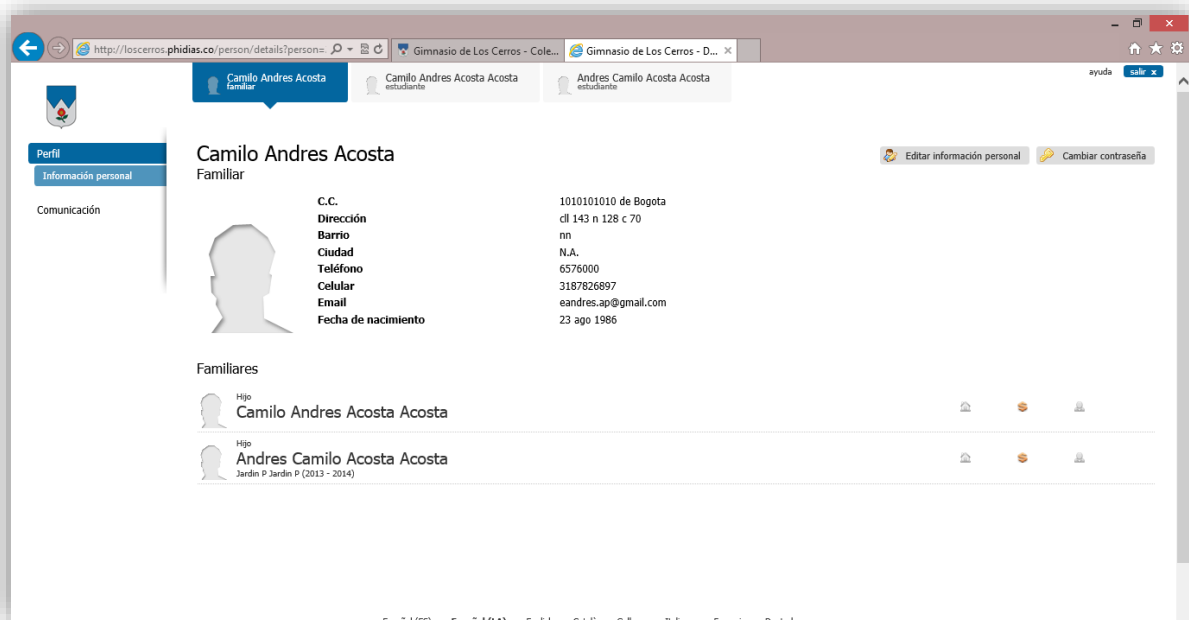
http://loscerros.phidias.co/person/details?person=

Gimnasio de Los Cerros - Cole...

Gimnasio de Los Cerros - D...

Camilo Andres Acosta
familiar

Camilo Andres Acosta Acosta
estudiante

Andres Camilo Acosta Acosta
estudiante

ayuda

salir x

Perfil

Información personal

Comunicación

Camilo Andres Acosta

Familiar

Editar información personal

Cambiar contraseña

| | |
|---|---|
| C.C. | 1010101010 de Bogota |
| Dirección | cll 143 n 128 c 70 |
| Barrio | nn |
| Ciudad | N.A. |
| Teléfono | 6576000 |
| Celular | 3187826897 |
| Email | eandres.ap@gmail.com |
| Fecha de nacimiento | 23 ago 1986 |

Familiares

Hijo
Camilo Andres Acosta Acosta

Hijo
Andres Camilo Acosta Acosta
Jardin P Jardin P (2013 - 2014)

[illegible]